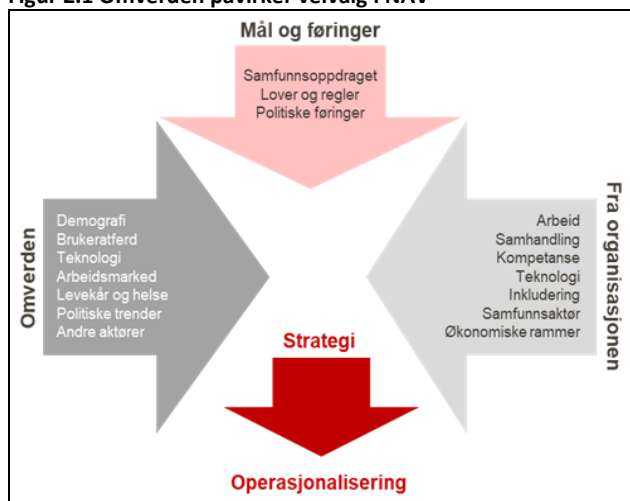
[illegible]

Mål og føringer

Samfunnsoppdraget
Lover og regler
Politiske føringer

Omverden

Demografi
Brukeratferd
Teknologi
Arbeidsmarked
Levekår og helse
Politiske trender
Andre aktører

Fra organisasjonen

Arbeid
Samhandling
Kompetanse
Teknologi
Inkludering
Samfunnsaktør
Økonomiske rammer

Strategi

Operasjonalisering